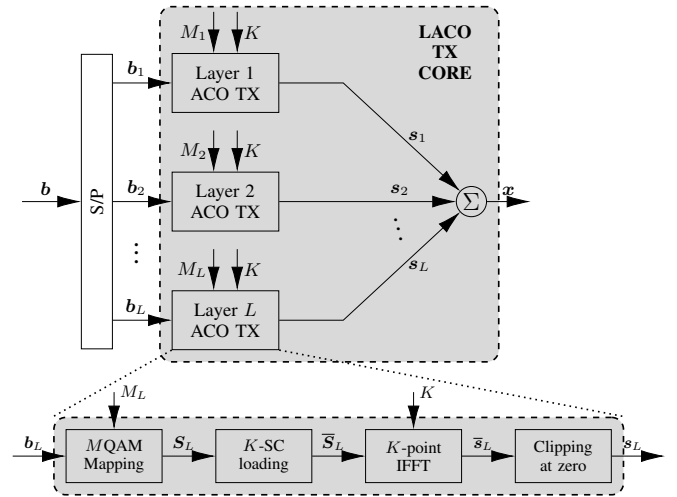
LACO TX CORE

$M_1$ $K$

$\boldsymbol{b}_1$

Layer 1 ACO TX

$\boldsymbol{s}_1$

$M_2$ $K$

$\boldsymbol{b}$

S/P

$\boldsymbol{b}_2$

Layer 2 ACO TX

$\boldsymbol{s}_2$

$\Sigma$

$\boldsymbol{x}$

$\vdots$

$\vdots$

$M_L$ $K$

$\boldsymbol{s}_L$

$\boldsymbol{b}_L$

Layer $L$ ACO TX

$M_L$

$K$

$\boldsymbol{b}_L$

$M$QAM Mapping

$\boldsymbol{S}_L$

$K$-SC loading

$\overline{\boldsymbol{S}}_L$

$K$-point IFFT

$\overline{\boldsymbol{s}}_L$

Clipping at zero

$\boldsymbol{s}_L$